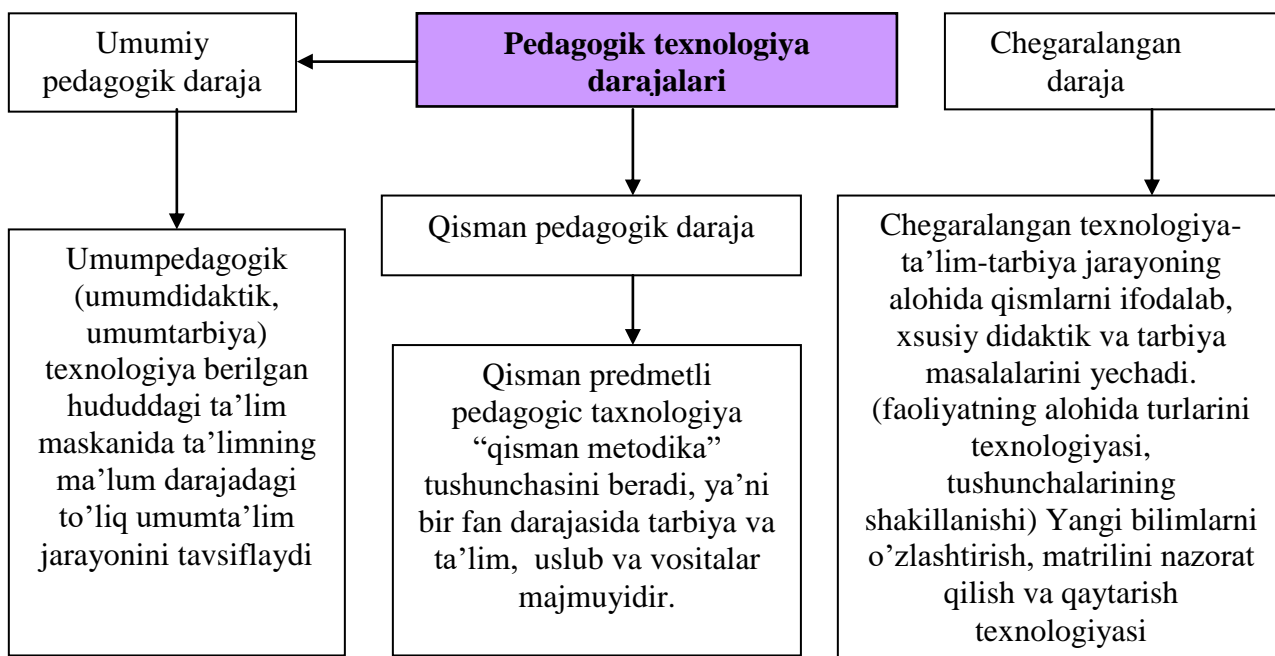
Pedagogik texnologiya darajalari

Umumiy pedagogik daraja

Qisman pedagogik daraja

Chegaralangan daraja

Umumpedagogik (umumdidaktik, umumtarbiya) texnologiya berilgan hududdagi ta'lim maskanida ta'limning ma'lum darajadagi to'liq umumta'lim jarayonini tavsiflaydi

Qisman predmetli pedagogic taxnologiya "qisman metodika" tushunchasini beradi, ya'ni bir fan darajasida tarbiya va ta'lim, uslub va vositalar majmuyidir.

Chegaralangan texnologiya-ta'lim-tarbiya jarayoning alohida qismlarni ifodalab, xsusiy didaktik va tarbiya masalalarini yechadi. (faoliyatning alohida turlarini texnologiyasi, tushunchalarining shakillanishi) Yangi bilimlarni o'zlashtirish, matrilini nazorat qilish va qaytarish texnologiyasi